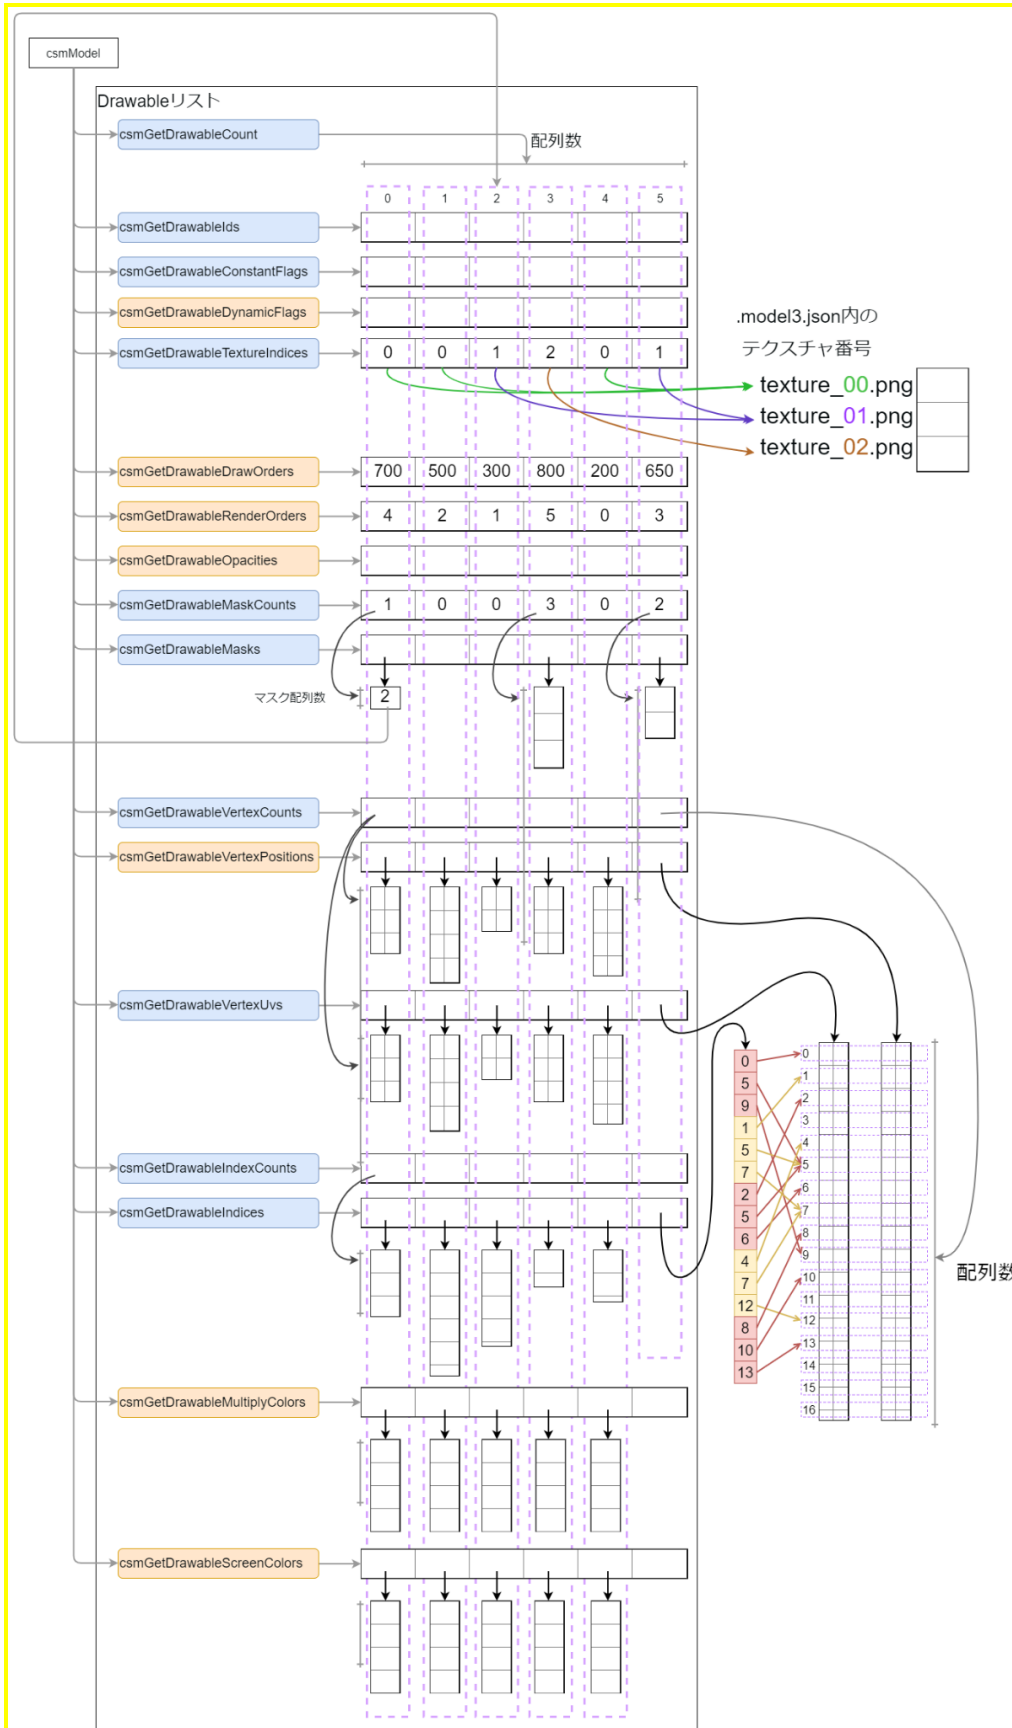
csmModel

Drawableリスト

csmGetDrawableCount

配列数

0 1 2 3 4 5

csmGetDrawableIds

csmGetDrawableConstantFlags

csmGetDrawableDynamicFlags

.model3.json内の
テクスチャ番号

csmGetDrawableTextureIndices

| 0 | 0 | 1 | 2 | 0 | 1 |
|---|---|---|---|---|---|

texture_00.png
texture_01.png
texture_02.png

csmGetDrawableDrawOrders

| 700 | 500 | 300 | 800 | 200 | 650 |
|---|---|---|---|---|---|

csmGetDrawableRenderOrders

| 4 | 2 | 1 | 5 | 0 | 3 |
|---|---|---|---|---|---|

csmGetDrawableOpacities

csmGetDrawableMaskCounts

| 1 | 0 | 0 | 3 | 0 | 2 |
|---|---|---|---|---|---|

csmGetDrawableMasks

マスク配列数

2

csmGetDrawableVertexCounts

csmGetDrawableVertexPositions

csmGetDrawableVertexUvs

csmGetDrawableIndexCounts

csmGetDrawableIndices

0
5
9
1
5
7
2
5
6
4
7
12
8
10
13

0
1
2
3
4
5
6
7
8
9
10
11
12
13
14
15
16

配列数

csmGetDrawableMultiplyColors

csmGetDrawableScreenColors